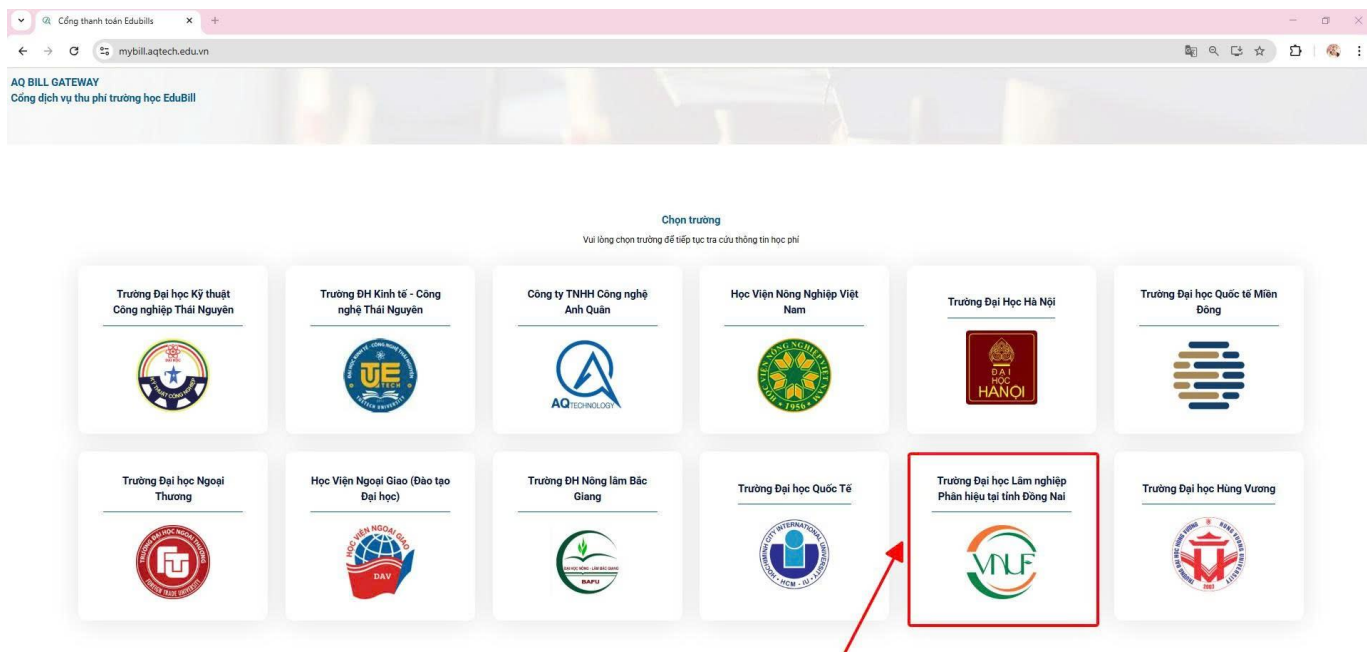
Cổng thanh toán Edubills

mybill.aqtech.edu.vn

AQ BILL GATEWAY
Cổng dịch vụ thu phí trường học EduBill

Chọn trường
Vui lòng chọn trường để tiếp tục tra cứu thông tin học phí

Trường Đại học Kỹ thuật Công nghiệp Thái Nguyên

Trường ĐH Kinh tế - Công nghệ Thái Nguyên

TUETECH

Công ty TNHH Công nghệ Anh Quân

AQ TECHNOLOGY

Học Viện Nông Nghiệp Việt Nam

HỌC VIỆN NÔNG NGHIỆP VIỆT NAM 1956

Trường Đại Học Hà Nội

ĐẠI HỌC HÀ NỘI

Trường Đại học Quốc tế Miền Đông

Trường Đại học Ngoại Thương

TRƯỜNG ĐẠI HỌC NGOẠI THƯƠNG FOREIGN TRADE UNIVERSITY

Học Viện Ngoại Giao (Đào tạo Đại học)

HỌC VIỆN NGOẠI GIAO DAV

Trường ĐH Nông lâm Bắc Giang

BAFU

Trường Đại học Quốc Tế

HCM - IU

Trường Đại học Lâm nghiệp Phân hiệu tại tỉnh Đồng Nai

VNUF

Trường Đại học Hùng Vương

2003